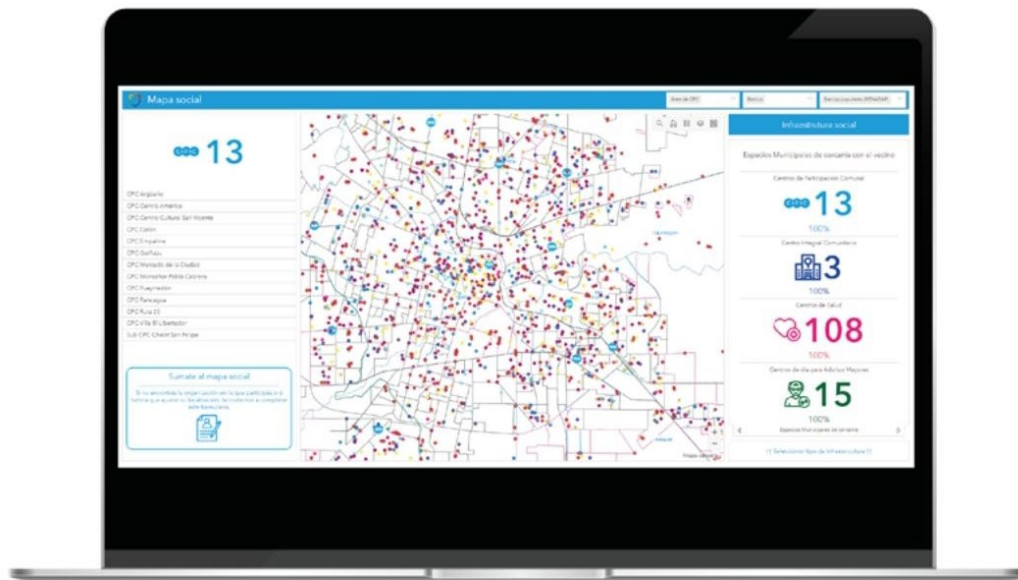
Mapa social

Área de CPC

Barrios

Barrios populares (RENABAP)

13

CPC Argüello
CPC Centro América
CPC Centro Cultural San Vicente
CPC Colón
CPC Empalme
CPC Guiñazú
CPC Mercado de la Ciudad
CPC Monseñor Pablo Cabrera
CPC Pueyrredón
CPC Rancagua
CPC Ruta 20
CPC Villa El Libertador
Sub CPC Chalet San Felipe

Sumate al mapa social

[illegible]

Infraestructura social

Espacios Municipales de cercanía con el vecino

Centros de Participación Comunal

13

100%

Centro Integral Comunitario

3

100%

Centros de Salud

108

100%

Centros de día para Adultos Mayores

15

100%

Espacios Municipales de cercanía

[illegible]